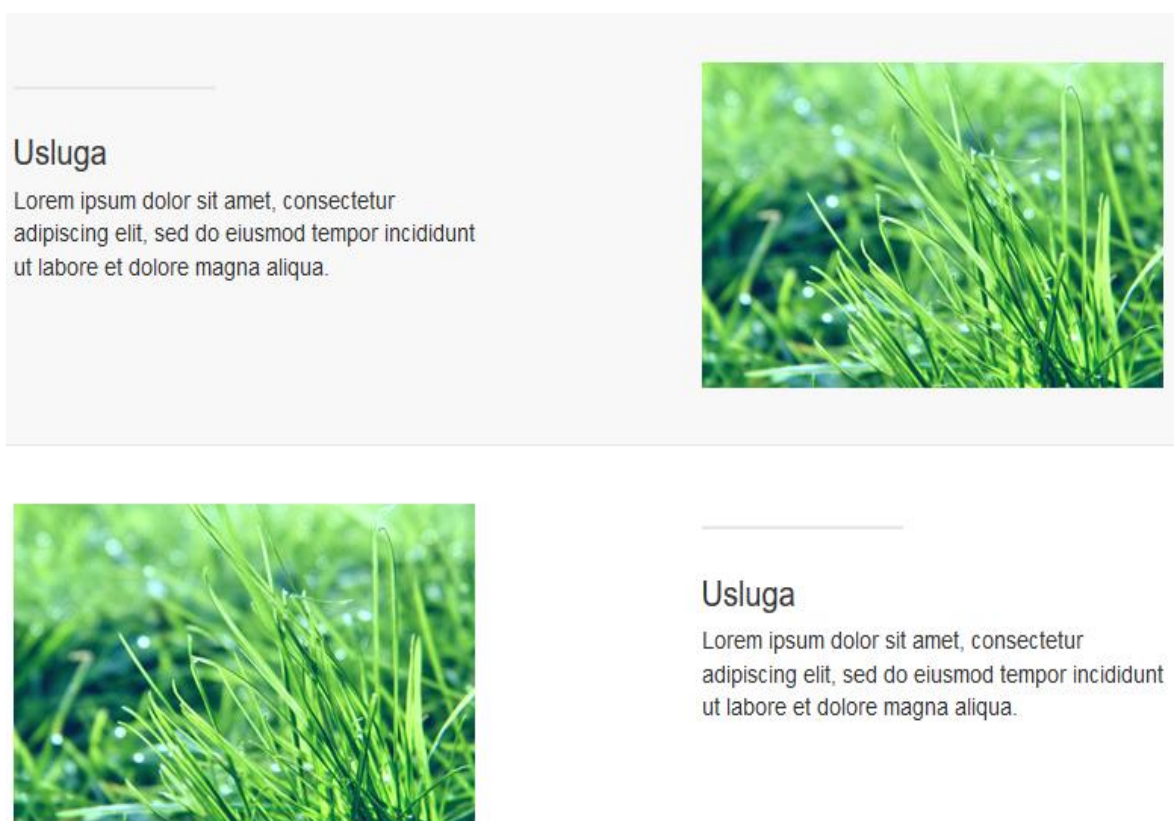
Usluga

Lorem ipsum dolor sit amet, consectetur adipiscing elit, sed do eiusmod tempor incididunt ut labore et dolore magna aliqua.

Usluga

Lorem ipsum dolor sit amet, consectetur adipiscing elit, sed do eiusmod tempor incididunt ut labore et dolore magna aliqua.